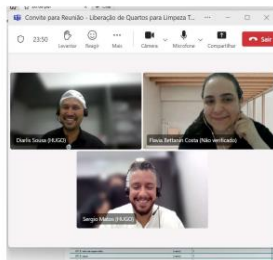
Convite para Reunião - Liberação de Quartos para Limpeza T...

23:50 Levantar Reagir Mais Câmera Microfone Compartilhar Sair

Diarlis Sousa (HUGO)

Flavia Bettenon Costa (Não verificado)

Sergio Matos (HUGO)